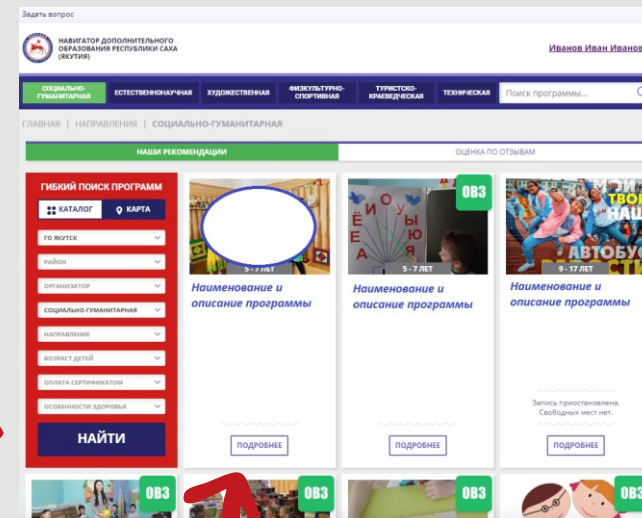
Задать вопрос

НАВИГАТОР ДОПОЛНИТЕЛЬНОГО ОБРАЗОВАНИЯ РЕСПУБЛИКИ САХА (ЯКУТИЯ)

Иванов Иван Иванов

СОЦИАЛЬНО-ГУМАНИТАРНАЯ | ЕСТЕСТВЕННОНАУЧНАЯ | ХУДОЖЕСТВЕННАЯ | ФИЗКУЛЬТУРНО-СПОРТИВНАЯ | ТУРИСТСКО-КРАЕВЕДЧЕСКАЯ | ТЕХНИЧЕСКАЯ | Поиск программы...

ГЛАВНАЯ | НАПРАВЛЕНИЯ | СОЦИАЛЬНО-ГУМАНИТАРНАЯ

НАШИ РЕКОМЕНДАЦИИ | ОЦЕНКА ПО ОТЗЫВАМ

ГИБКИЙ ПОИСК ПРОГРАММ

КАТАЛОГ | КАРТА

ГО ЯКУТСК
РАЙОН
ОРГАНИЗАТОР
СОЦИАЛЬНО-ГУМАНИТАРНАЯ
НАПРАВЛЕНИЕ
ВОЗРАСТ ДЕТЕЙ
ОПЛАТА СЕРТИФИКАТОМ
ОСОБЕННОСТИ ЗДОРОВЬЯ

НАЙТИ

5 - 7 ЛЕТ
Наименование и описание программы
ПОДРОБНЕЕ

ОВЗ
5 - 7 ЛЕТ
Наименование и описание программы
ПОДРОБНЕЕ

9 - 17 ЛЕТ
Наименование и описание программы
Запись приостановлена. Свободных мест нет.
ПОДРОБНЕЕ

ОВЗ
ОВЗ
ОВЗ
ОВЗ